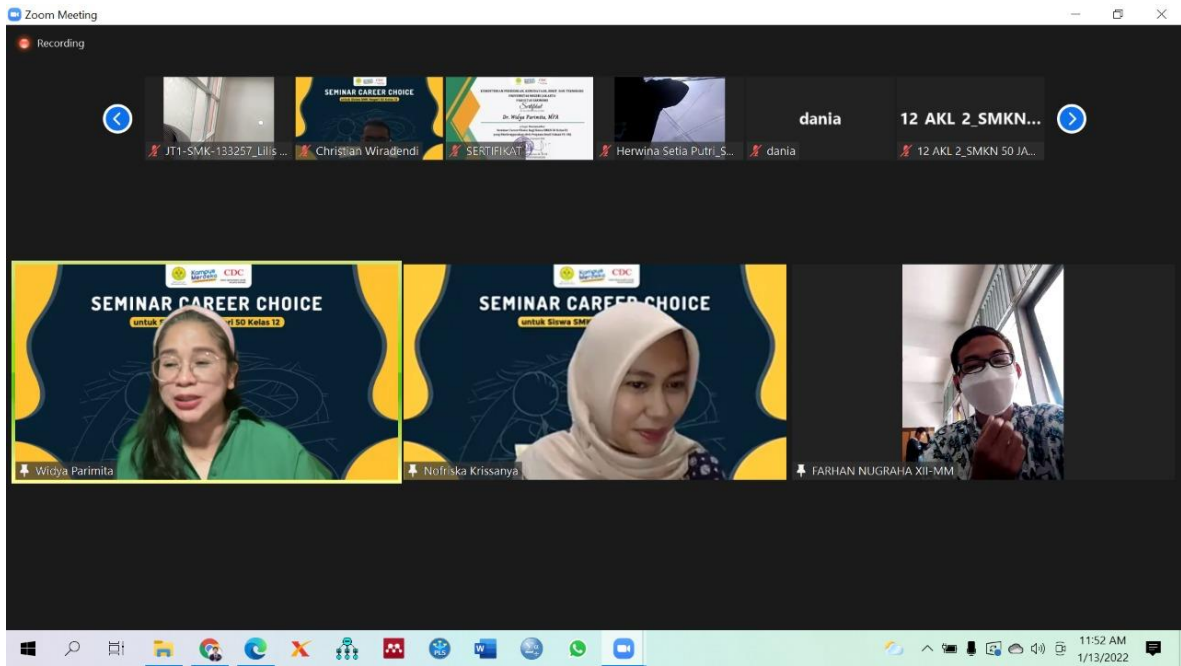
Zoom Meeting

Recording

JT1-SMK-133257_Lilis ...

SEMINAR CAREER CHOICE

Christian Wiradendi

Sertifikat

Dr. Widya Parimita, MPA

SERTIFIKAT

Herwina Setia Putri_S...

dania

dania

12 AKL 2_SMKN...

12 AKL 2_SMKN 50 JA...

Kampus Merdeka CDC

SEMINAR CAREER CHOICE

untuk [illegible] ri 50 Kelas 12

Widya Parimita

Kampus Merdeka CDC

SEMINAR CAREER CHOICE

untuk Siswa SMK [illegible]

Nofriska Krissanya

FARHAN NUGRAHA XII-MM

11:52 AM
1/13/2022